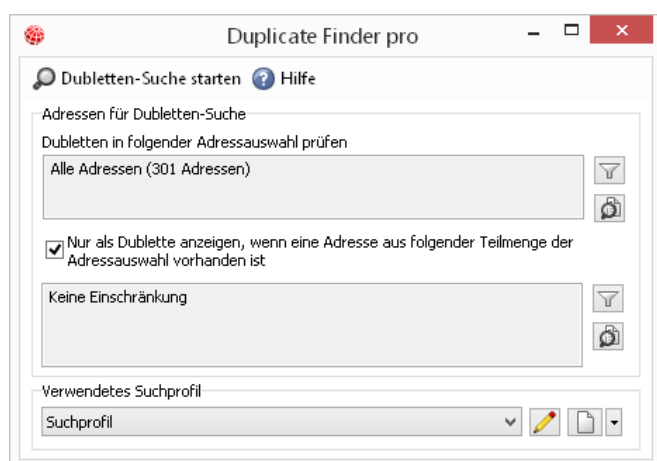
Duplicate Finder pro

Dubletten-Suche starten Hilfe

Adressen für Dubletten-Suche

Dubletten in folgender Adressauswahl prüfen

Alle Adressen (301 Adressen)

Nur als Dublette anzeigen, wenn eine Adresse aus folgender Teilmenge der Adressauswahl vorhanden ist

Keine Einschränkung

Verwendetes Suchprofil

Suchprofil